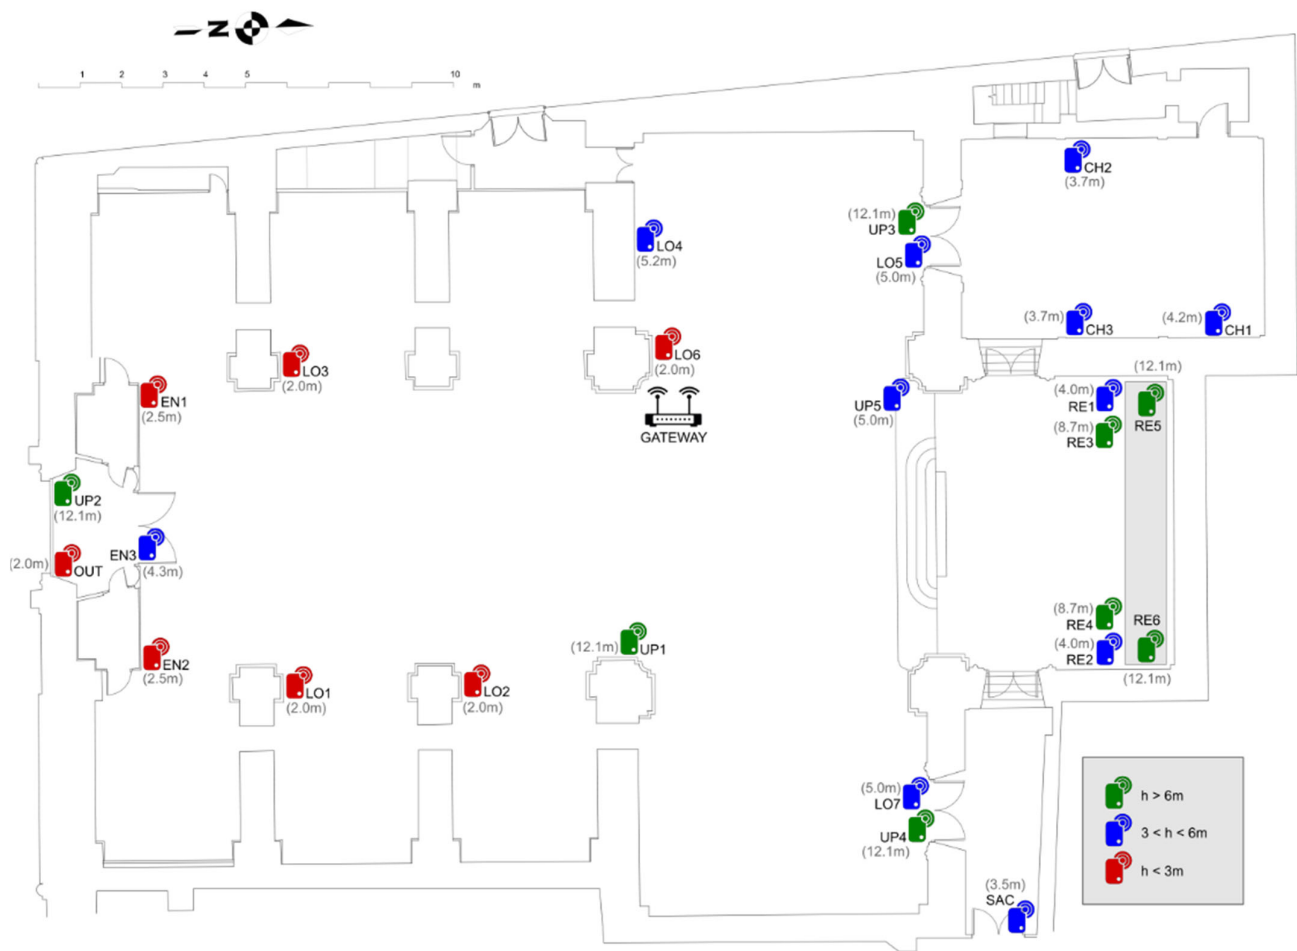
N

1 2 3 4 5 10 m

CH2
(3.7m)

(12.1m)
UP3

LO4
(5.2m)

LO5
(5.0m)

(3.7m) CH3

(4.2m) CH1

LO3
(2.0m)

LO6
(2.0m)

GATEWAY

EN1
(2.5m)

UP5
(5.0m)

(12.1m)

(4.0m)
RE1

RE5

(8.7m)
RE3

UP2
(12.1m)

(2.0m) OUT

EN3
(4.3m)

(8.7m)
RE4

RE6

(4.0m)
RE2

(12.1m)

(12.1m) UP1

EN2
(2.5m)

LO1
(2.0m)

LO2
(2.0m)

(5.0m)
LO7

UP4
(12.1m)

(3.5m)
SAC

h > 6m

3 < h < 6m

h < 3m